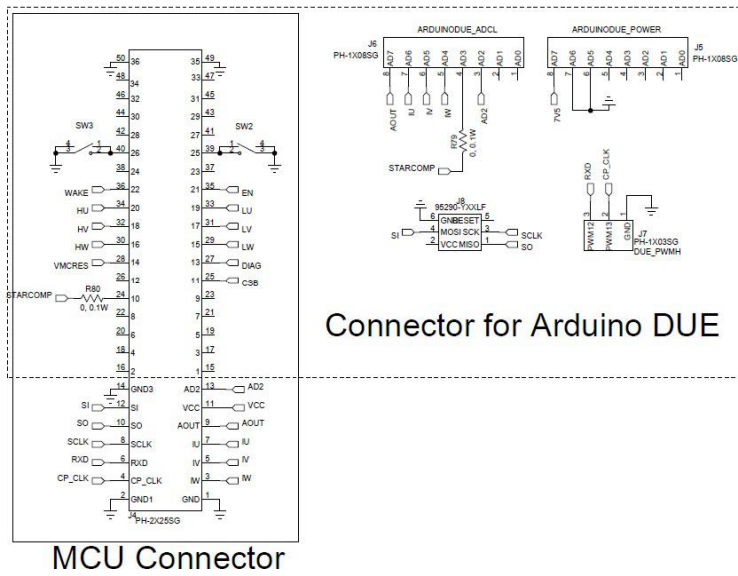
ARDUINODUE_ADCL
J6
PH-1X08SG
AD7 AD6 AD5 AD4 AD3 AD2 AD1 AD0
8 7 6 5 4 3 2 1
AOUT IU IV IW AD2
R79
0, 0.1W
STARCOMP

ARDUINODUE_POWER
J5
PH-1X08SG
AD7 AD6 AD5 AD4 AD3 AD2 AD1 AD0
8 7 6 5 4 3 2 1
7V5

J8
95290-1YXLF
6 GND RESET 5
4 MOSI SCK 3
2 VCC MISO 1
SI
SCLK
SO

RXD
CP_CLK
3 2 1
PWM12 PWM13 GND
J7
PH-1X03SG
DUE_PWMH

SW3
SW2
4 3 1 2
1 2 4 3

50 36 35 49
48 34 33 47
46 32 31 45
44 30 29 43
42 28 27 41
40 26 25 39
38 24 23 37
WAKE 36 22 21 35 EN
HU 34 20 19 33 LU
HV 32 18 17 31 LV
HW 30 16 15 29 LW
VMCRES 28 14 13 27 DIAG
26 12 11 25 CSB
STARCOMP R80 0, 0.1W 24 10 9 23
22 8 7 21
20 6 5 19
18 4 3 17
16 2 1 15
14 GND3 AD2 13 AD2
SI 12 SI VCC 11 VCC
SO 10 SO AOUT 9 AOUT
SCLK 8 SCLK IU 7 IU
RXD 6 RXD IV 5 IV
CP_CLK 4 CP_CLK IW 3 IW
2 GND1 GND 1
J4
PH-2X25SG

Connector for Arduino DUE

MCU Connector